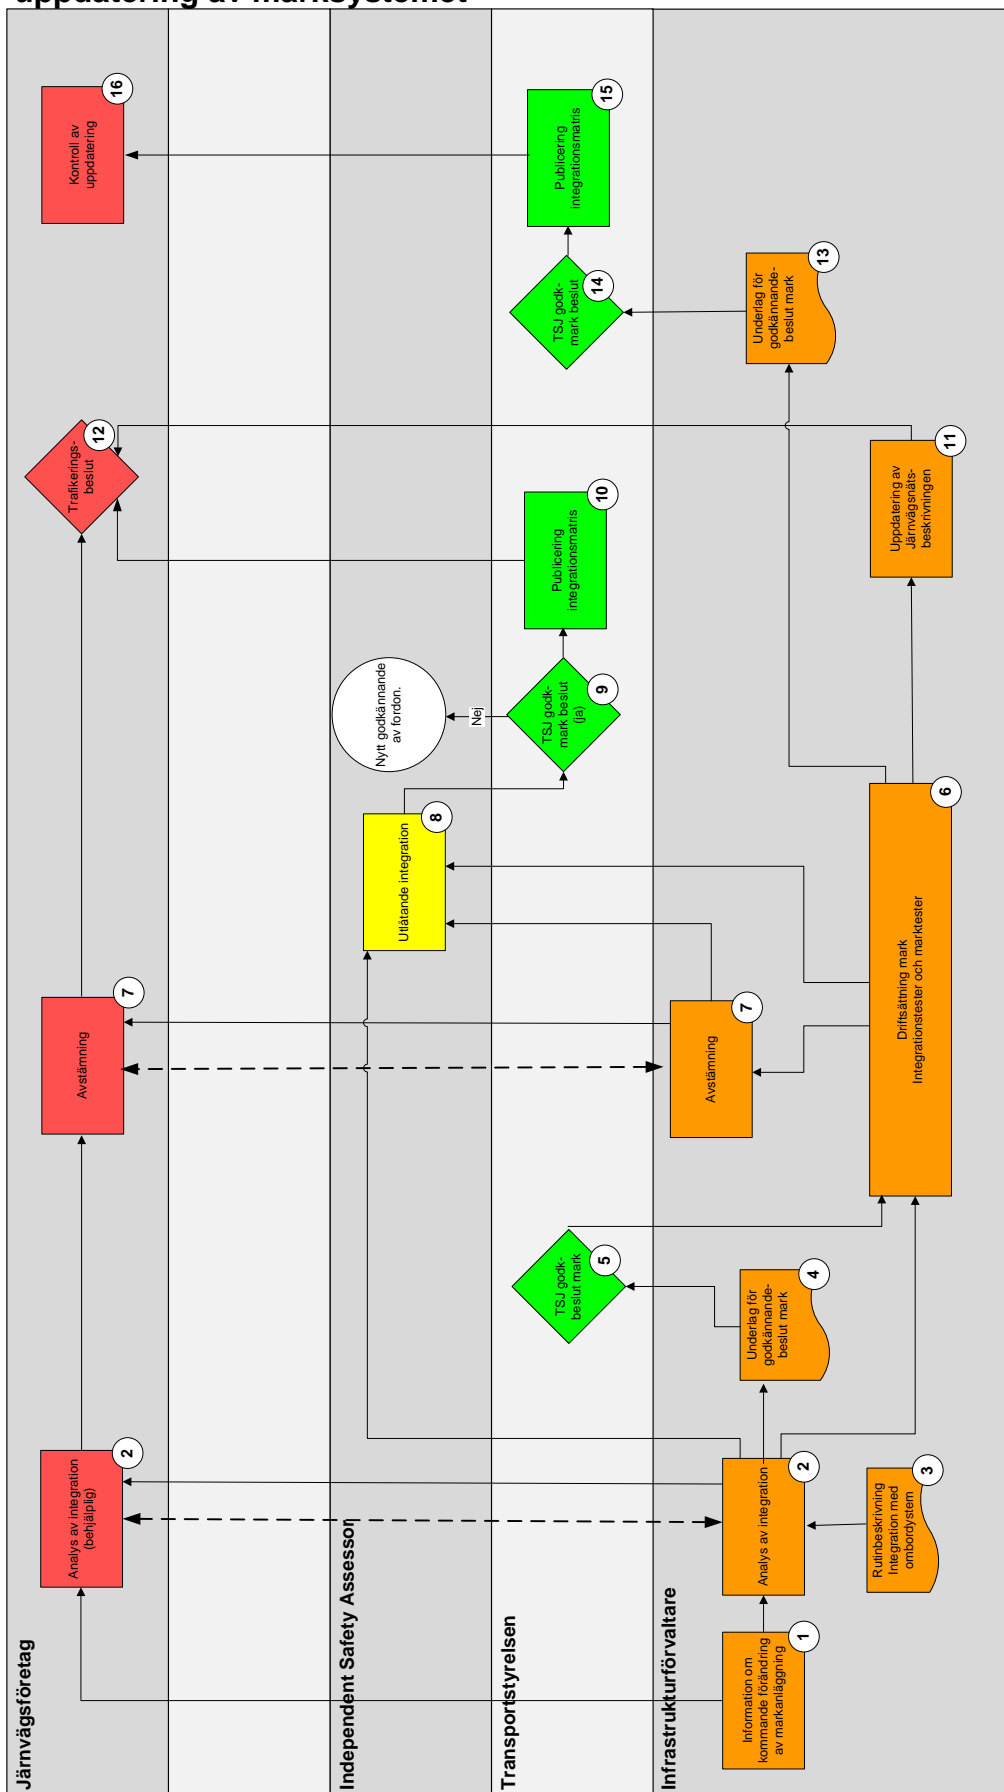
uppdatering av marksystemet

Järnvägsföretag

Independent Safety Assessor

Transportstyrelsen

Infrastrukturförvaltare

Information om kommande förändring av markanläggning
1

Analys av integration
2

Rutinbeskrivning Integration med ombordsystem
3

Analys av integration (behjälplig)
2

Underlag för godkännande-beslut mark
4

TSJ godk-beslut mark
5

Driftsättning mark Integrationstester och marktester
6

Avstämning
7

Avstämning
7

Utlåtande integration
8

TSJ godk-mark beslut (ja)
9

Nej

Nytt godkännande av fordon.

Publicering integrationsmatris
10

Uppdatering av Järnvägsnäts-beskrivningen
11

Trafikerings-beslut
12

Underlag för godkännande-beslut mark
13

TSJ godk-mark beslut
14

Publicering integrationsmatris
15

Kontroll av uppdatering
16